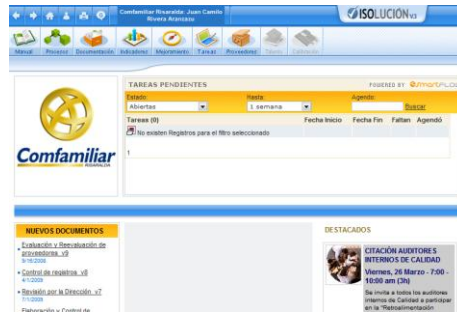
Comfamiliar Risaralda: Juan Camilo Rivera Aranzazu

ISOLUCIÓN v3

Manual Procesos Documentación Indicadores Mejoramiento Tareas Proveedores Talento Calibración

TAREAS PENDIENTES

POWERED BY smartFLO

Estado: Abiertas

Hasta: 1 semana

Agenda:

Buscar

| Tareas (0) | Fecha Inicio | Fecha Fin | Faltan | Agendó |
|---|---|---|---|---|
| No existen Registros para el filtro seleccionado | | | | |

1

Comfamiliar RISARALDA

NUEVOS DOCUMENTOS

Evaluación y Reevaluación de proveedores_v9
9/16/2009

Control de registros_v8
4/1/2009

Revisión por la Dirección_v7
7/1/2009

Elaboración y Control de

DESTACADOS

CITACIÓN AUDITORES INTERNOS DE CALIDAD

Viernes, 26 Marzo - 7:00 - 10:00 am (3h)

Se invita a todos los auditores internos de Calidad a participar en la "Retroalimentación